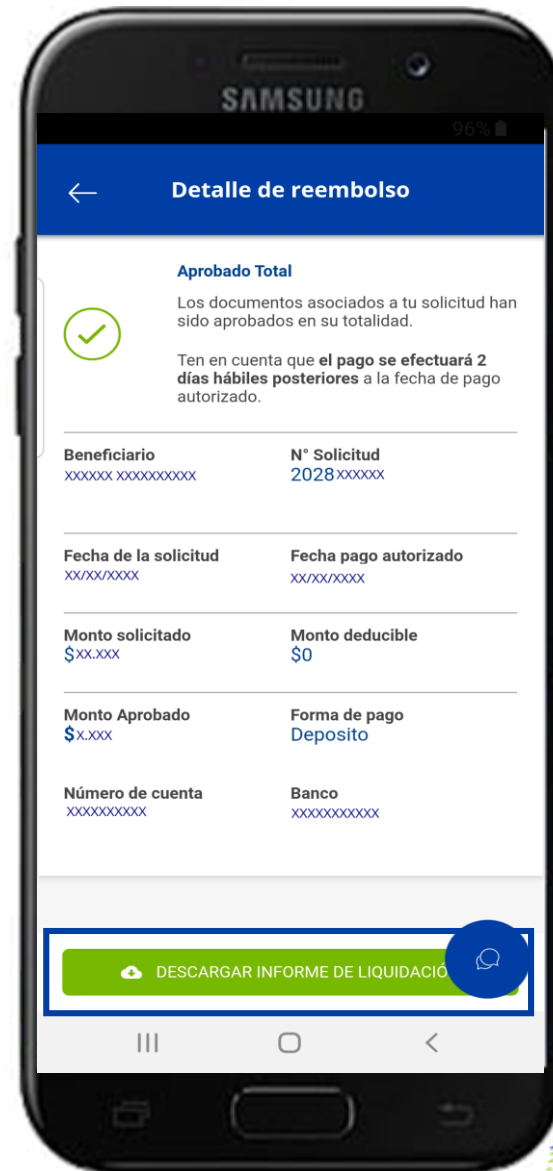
SAMSUNG

96%

Detalle de reembolso

Aprobado Total

Los documentos asociados a tu solicitud han sido aprobados en su totalidad.

Ten en cuenta que **el pago se efectuará 2 días hábiles posteriores** a la fecha de pago autorizado.

Beneficiario
XXXXXX XXXXXXXXXX

N° Solicitud
2028XXXXXX

Fecha de la solicitud
XX/XX/XXXX

Fecha pago autorizado
XX/XX/XXXX

Monto solicitado
$XX.XXX

Monto deducible
$0

Monto Aprobado
$X.XXX

Forma de pago
Deposito

Número de cuenta
XXXXXXXXXX

Banco
XXXXXXXXXXX

DESCARGAR INFORME DE LIQUIDACIÓ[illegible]